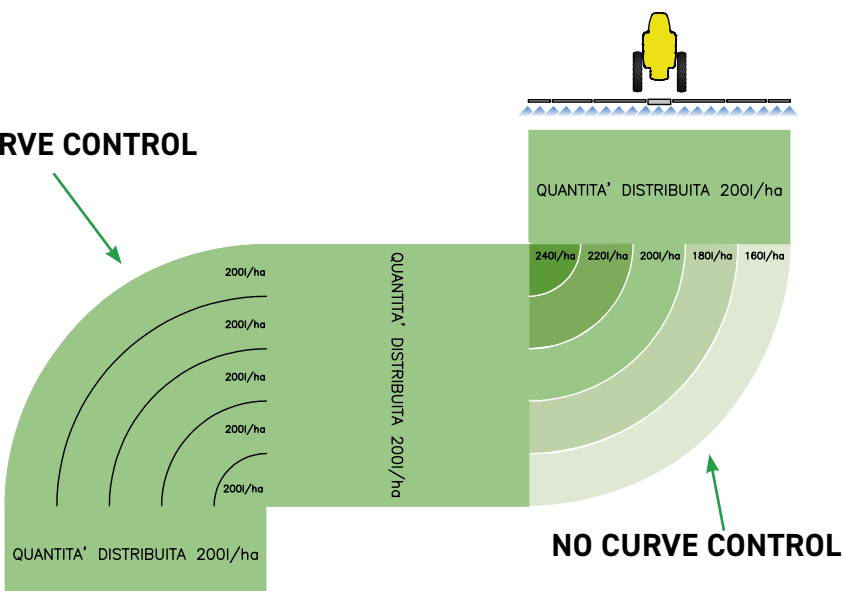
RVE CONTROL

QUANTITA' DISTRIBUITA 200l/ha

240l/ha 220l/ha 200l/ha 180l/ha 160l/ha

200l/ha
200l/ha
200l/ha
200l/ha
200l/ha

QUANTITA' DISTRIBUITA 200l/ha

QUANTITA' DISTRIBUITA 200l/ha

NO CURVE CONTROL